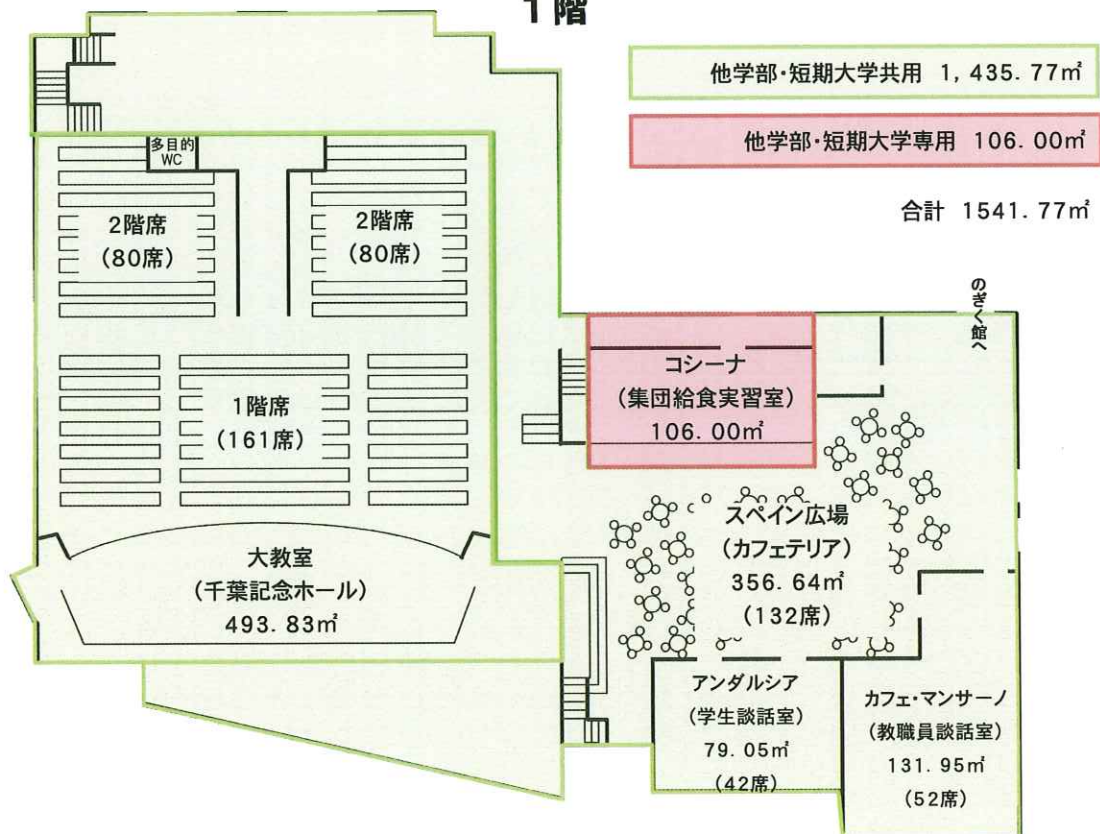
1階

他学部・短期大学共用 1，435.77㎡

他学部・短期大学専用 106.00㎡

合計 1541.77㎡

のぎく館へ

多目的WC

2階席
(80席)

2階席
(80席)

1階席
(161席)

大教室
(千葉記念ホール)
493.83㎡

コシーナ
(集団給食実習室)
106.00㎡

スペイン広場
(カフェテリア)
356.64㎡
(132席)

アンダルシア
(学生談話室)
79.05㎡
(42席)

カフェ・マンサーノ
(教職員談話室)
131.95㎡
(52席)